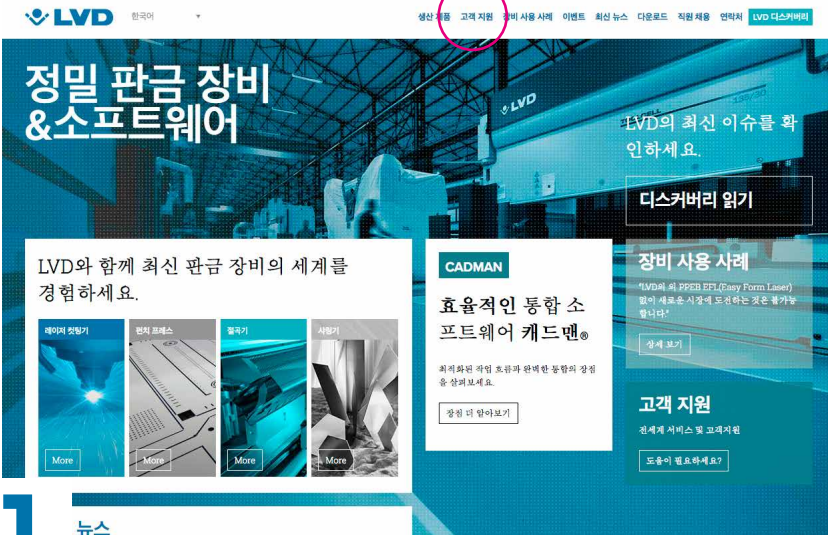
LVD 한국어

생산 제품 고객 지원 장비 사용 사례 이벤트 최신 뉴스 다운로드 직원 채용 연락처 LVD 디스커버리

정밀 판금 장비 &소프트웨어

LVD의 최신 이슈를 확인하세요.

디스커버리 읽기

LVD와 함께 최신 판금 장비의 세계를 경험하세요.

레이저 컷팅기 More

펀치 프레스 More

절곡기 More

사업기 More

CADMAN

효율적인 통합 소프트웨어 캐드맨®

최적화된 작업 흐름과 완벽한 통합의 장점을 살펴보세요.

장점 더 알아보기

장비 사용 사례

"LVD의 의 PPEB EFI(Easy Form Laser) 없이 새로운 시장에 도전하는 것은 불가능합니다"

상세 보기

고객 지원

전세계 서비스 및 고객지원

도움이 필요하세요?

1

뉴스